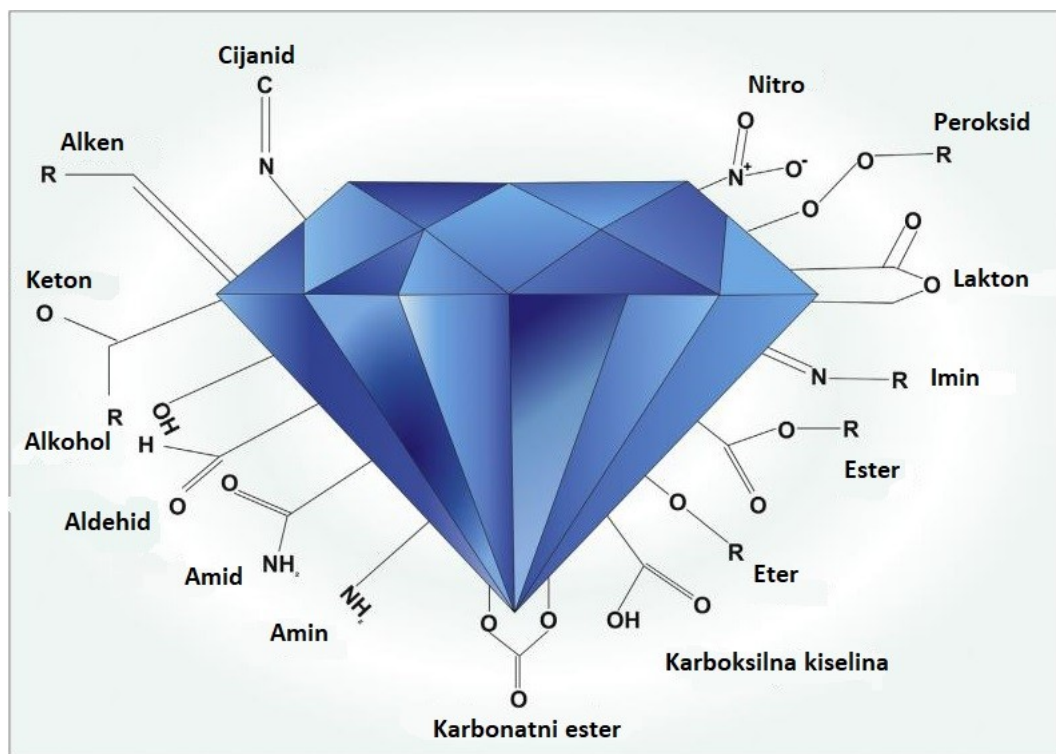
Cijanid
C
N
Nitro
O
$N^+$
$O^-$
Peroksid
O
R
O
Alken
R
O
O
Lakton
Keton
O
R
N
R
Imin
OH
Alkohol
H
O
O
R
Ester
O
Aldehid
O
NH$_2$
Amid
O
R
Eter
NH$_2$
Amin
O
O
O
OH
O
Karboksilna kiselina
O
Karbonatni ester